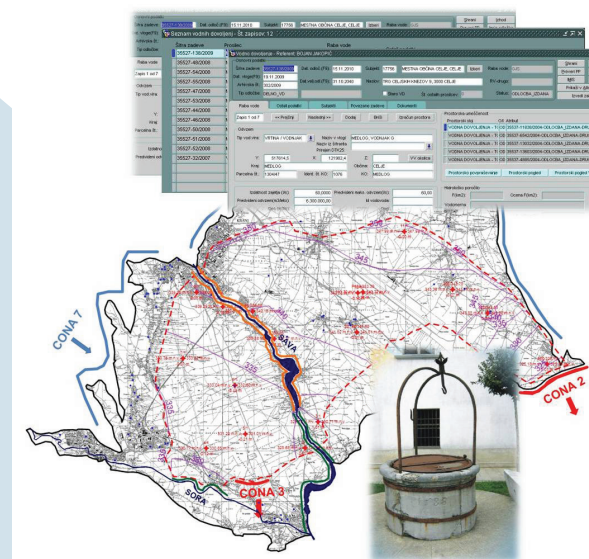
Seznam vodnih dovoljenj - Št. zapisov: 12

Vodno dovoljenje - Referent: BOJAN JAKOPIČ

Šifra zadeve | Dat. odločb. (FR) 15.11.2010 | Subjekt 17759 | MESTNA OBČINA CELJE, CELJE | Iskan | Raba vode

Šifra zadeve
35527-136/2009
35527-54/2008
35527-48/2008
35527-55/2008
35527-47/2008
35527-53/2008
35527-44/2008
35527-46/2008
35527-50/2008
35527-51/2008
35527-52/2008
35527-32/2007

Raba vode | Ostali podatki | Subjekti | Povezane zadeve | Dokumenti

Zapis 1 od 7 | << Prejšnji | Naslednji >> | Dodaj | Briši | Grafični prikaz

Tip vod.vira: VRTINA / VODNJAK | Mejno ir obsegi: MEDLOG, VODNJAK G

Y: 517614,5 | X: 121983,4 | Z:

Kraj: MEDLOG | Občina: CELJE

Parcelna št.: 1304/47 | Mat. št. K.O.: 1076 | KO: MEDLOG

Izdatnost zajetja (l/s): 60,000 | Predvideni odvzem (l/s): 60,00

Predvideni odvzem(m3/leto): 6.300.000,00

Prostorska umeščenost

VODNA DOVOLJENJA - T CE 35527-11/2009-OBLOGA_IZDANA-DRA
VODNA DOVOLJENJA - T CE 35527-13/2008-OBLOGA_IZDANA-DRA

Prostorsko pozicioniranje | Prostorski pogled | Prostorski pogled

Status: ODLOČBA_IZDANA

Shrani | Izhod | Pregled VD

CONA 7

CONA 2

CONA 3

SAVA

SORA